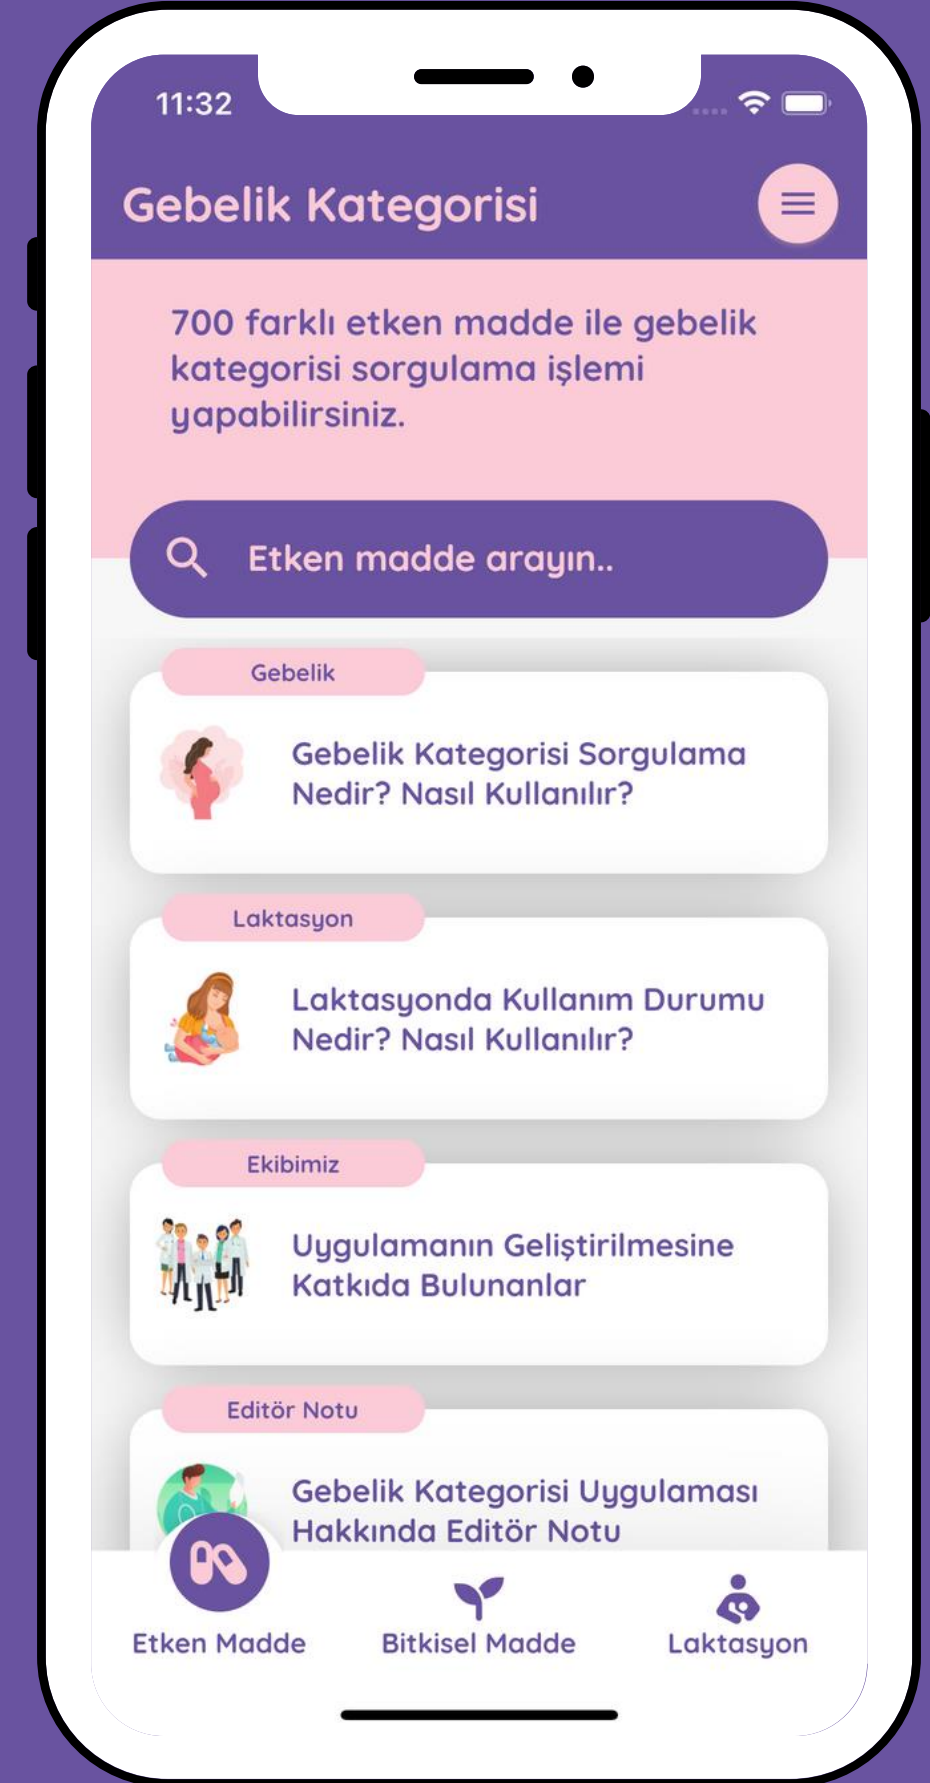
11:32

Gebelik Kategorisi

700 farklı etken madde ile gebelik kategorisi sorgulama işlemi yapabilirsiniz.

Etken madde arayın..

Gebelik

Gebelik Kategorisi Sorgulama Nedir? Nasıl Kullanılır?

Laktasyon

Laktasyonda Kullanım Durumu Nedir? Nasıl Kullanılır?

Ekibimiz

Uygulamanın Geliştirilmesine Katkıda Bulunanlar

Editör Notu

Gebelik Kategorisi Uygulaması Hakkında Editör Notu

Etken Madde

Bitkisel Madde

Laktasyon